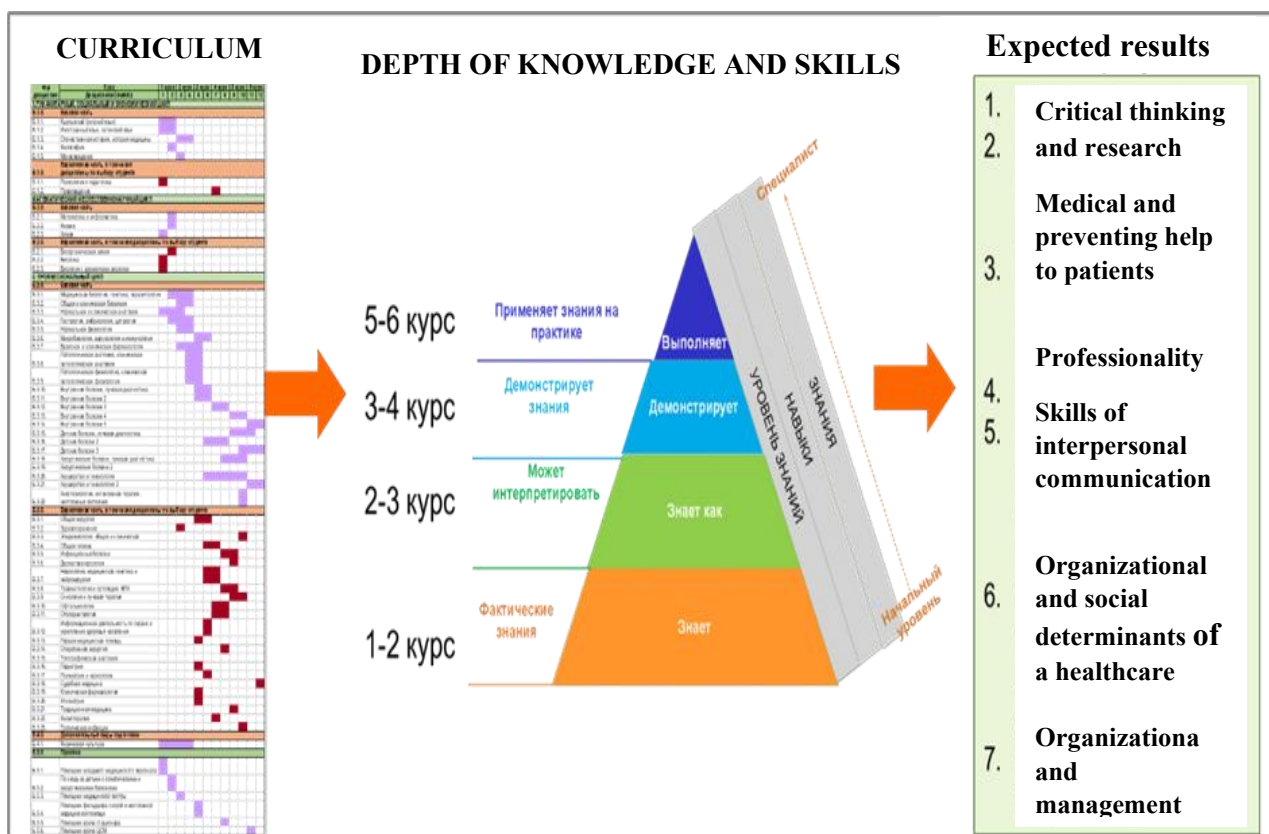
CURRICULUM

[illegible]

DEPTH OF KNOWLEDGE AND SKILLS

5-6 курс

Применяет знания на практике

3-4 курс

Демонстрирует знания

2-3 курс

Может интерпретировать

1-2 курс

Фактические знания

Выполняет

Демонстрирует

Знает как

Знает

Специалист

ЗНАНИЯ

НАВЫКИ

УРОВЕНЬ ЗНАНИЙ

Начальный уровень

Expected results

1.
2.
Critical thinking and research

3.
Medical and preventing help to patients

4.
Professionality

5.
Skills of interpersonal communication

6.
Organizational and social determinants of a healthcare

7.
Organizationa and management